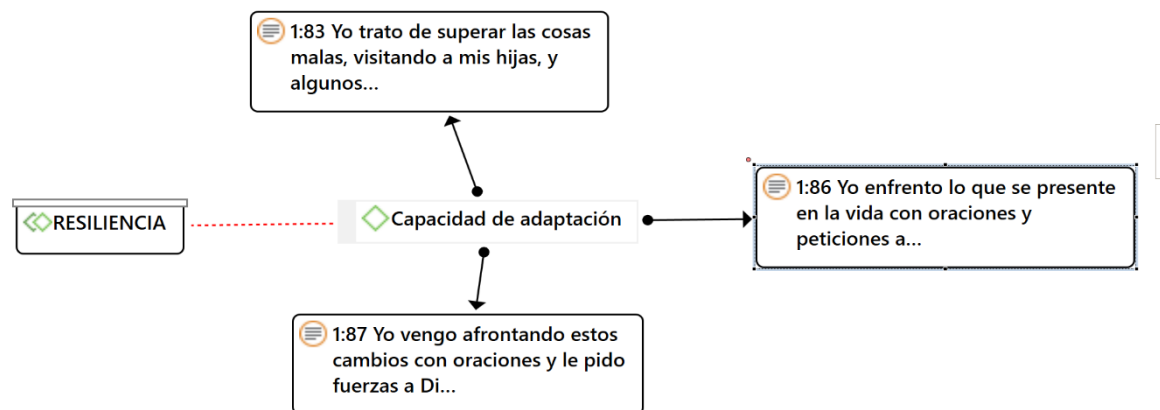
1:83 Yo trato de superar las cosas malas, visitando a mis hijas, y algunos...

RESILIENCIA

Capacidad de adaptación

1:86 Yo enfrento lo que se presente en la vida con oraciones y peticiones a...

1:87 Yo vengo afrontando estos cambios con oraciones y le pido fuerzas a Di...